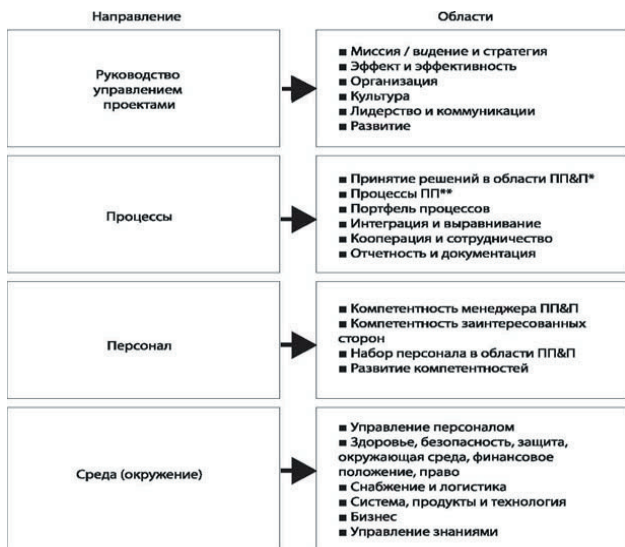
Направление

Области

Руководство управлением проектами

■ Миссия / видение и стратегия
■ Эффект и эффективность
■ Организация
■ Культура
■ Лидерство и коммуникации
■ Развитие

Процессы

■ Принятие решений в области ПП&П*
■ Процессы ПП**
■ Портфель процессов
■ Интеграция и выравнивание
■ Кооперация и сотрудничество
■ Отчетность и документация

Персонал

■ Компетентность менеджера ПП&П
■ Компетентность заинтересованных сторон
■ Набор персонала в области ПП&П
■ Развитие компетентностей

Среда (окружение)

■ Управление персоналом
■ Здоровье, безопасность, защита, окружающая среда, финансовое положение, право
■ Снабжение и логистика
■ Система, продукты и технология
■ Бизнес
■ Управление знаниями